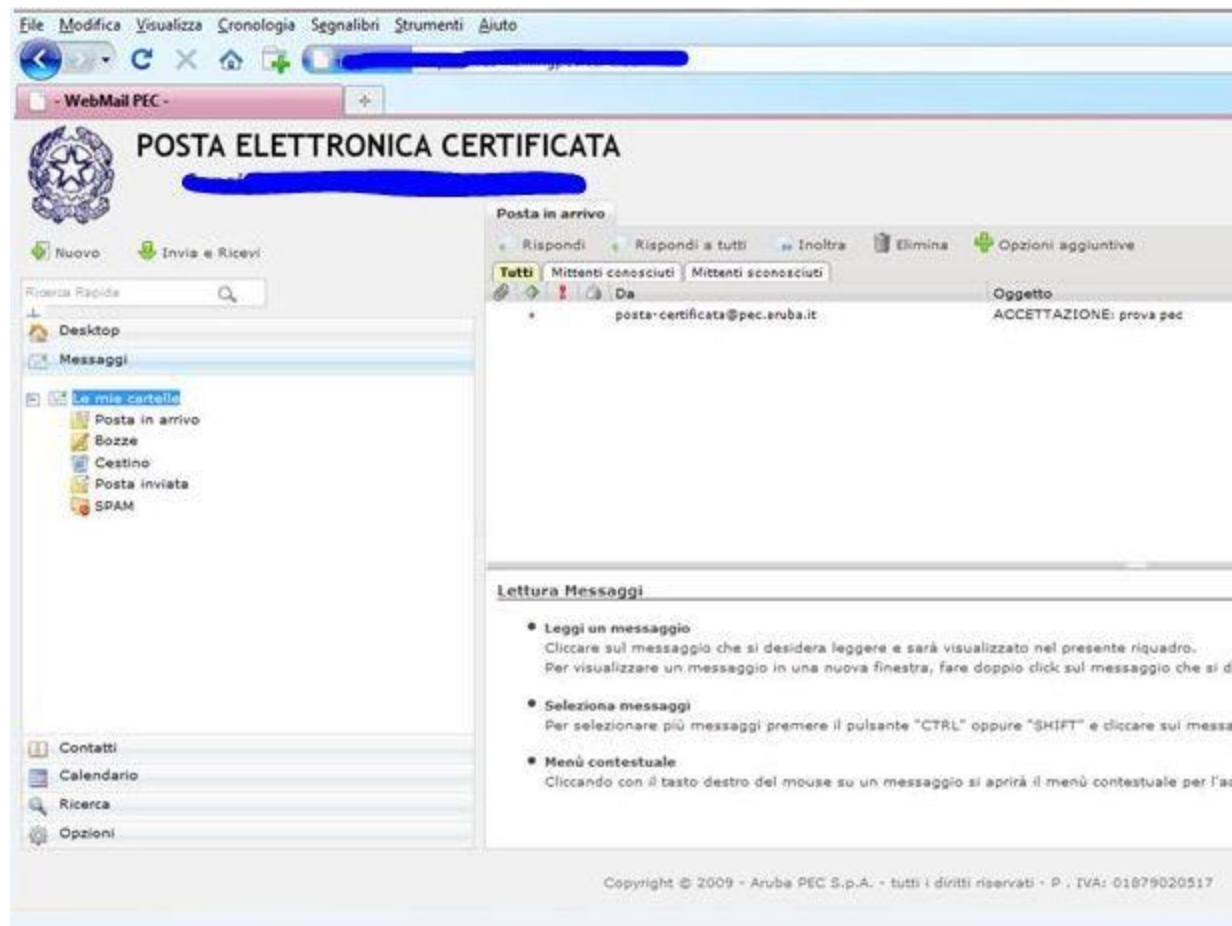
File Modifica Visualizza Cronologia Segnalibri Strumenti Aiuto

- WebMail PEC -

POSTA ELETTRONICA CERTIFICATA

Nuovo Invia e Ricevi

Ricerca Rapida

Desktop
Messaggi

Le mie cartelle
Posta in arrivo
Bozze
Cestino
Posta inviata
SPAM

Contatti
Calendario
Ricerca
Opzioni

Posta in arrivo

Rispondi Rispondi a tutti Inoltra Elimina Opzioni aggiuntive

Tutti | Mittenti conosciuti | Mittenti sconosciuti

| Da | Oggetto |
|---|---|
| posta-certificata@pec.aruba.it | ACCETTAZIONE: prova pec |

Lettura Messaggi

• Leggi un messaggio
Cliccare sul messaggio che si desidera leggere e sarà visualizzato nel presente riquadro.
Per visualizzare un messaggio in una nuova finestra, fare doppio click sul messaggio che si d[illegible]

• Seleziona messaggi
Per selezionare più messaggi premere il pulsante "CTRL" oppure "SHIFT" e cliccare sui messa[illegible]

• Menù contestuale
Cliccando con il tasto destro del mouse su un messaggio si aprirà il menù contestuale per l'a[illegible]

Copyright © 2009 - Aruba PEC S.p.A. - tutti i diritti riservati - P . IVA: 01879020517